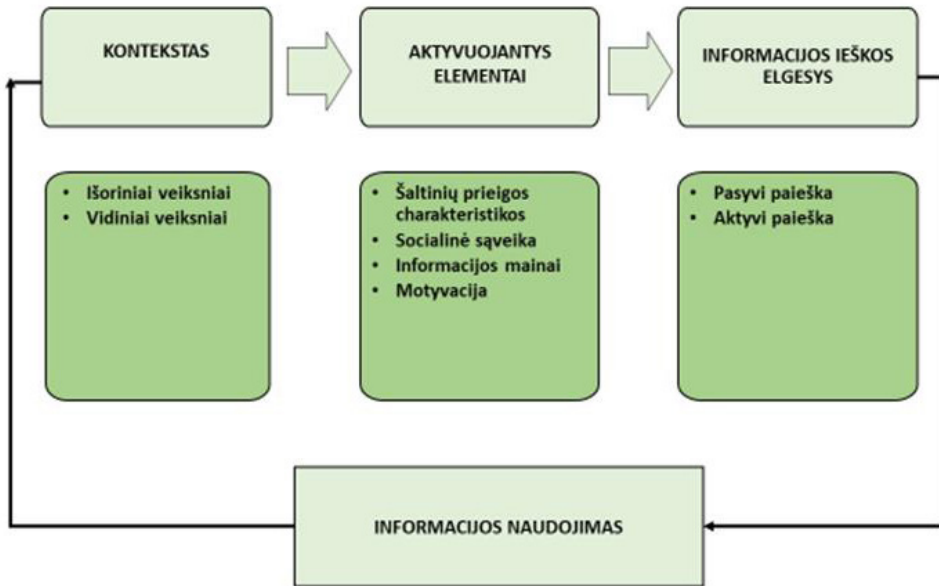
KONTEKSTAS

AKTYVUOJANTYS ELEMENTAI

INFORMACIJOS IEŠKOS ELGESYS

- Išoriniai veiksniai
- Vidiniai veiksniai

- Šaltinių prieigos charakteristikos
- Socialinė sąveika
- Informacijos mainai
- Motyvacija

- Pasyvi paieška
- Aktyvi paieška

INFORMACIJOS NAUDOJIMAS